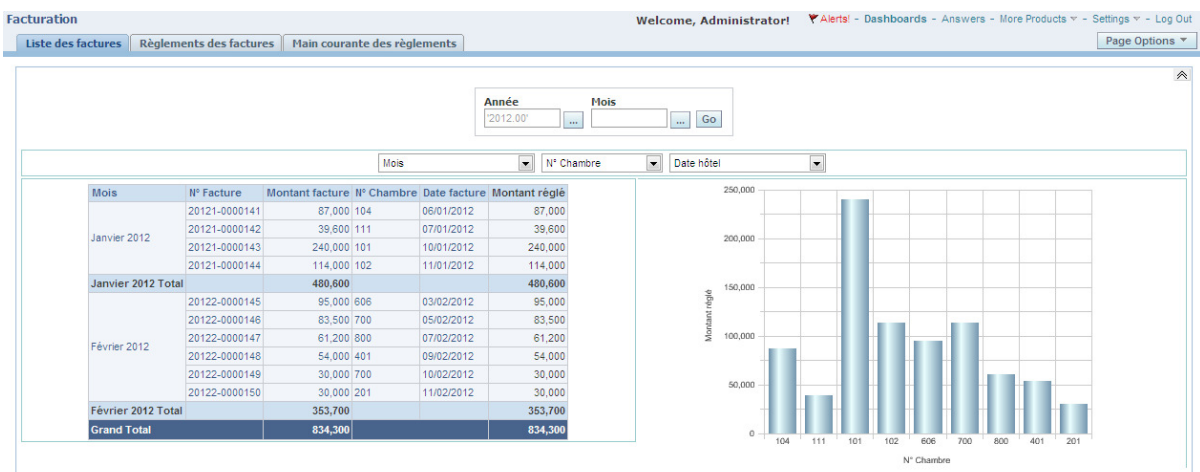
Facturation

Welcome, Administrator! Alerts! - Dashboards - Answers - More Products - Settings - Log Out

Liste des factures | Règlements des factures | Main courante des règlements

Page Options

Année
'2012.00' ...

Mois
... Go

Mois | N° Chambre | Date hôtel

| Mois | N° Facture | Montant facture | N° Chambre | Date facture | Montant règlé |
|---|---|---|---|---|---|
| Janvier 2012 | 20121-0000141 | 87,000 | 104 | 06/01/2012 | 87,000 |
| | 20121-0000142 | 39,600 | 111 | 07/01/2012 | 39,600 |
| | 20121-0000143 | 240,000 | 101 | 10/01/2012 | 240,000 |
| | 20121-0000144 | 114,000 | 102 | 11/01/2012 | 114,000 |
| Janvier 2012 Total | | 480,600 | | | 480,600 |
| Février 2012 | 20122-0000145 | 95,000 | 606 | 03/02/2012 | 95,000 |
| | 20122-0000146 | 83,500 | 700 | 05/02/2012 | 83,500 |
| | 20122-0000147 | 61,200 | 800 | 07/02/2012 | 61,200 |
| | 20122-0000148 | 54,000 | 401 | 09/02/2012 | 54,000 |
| | 20122-0000149 | 30,000 | 700 | 10/02/2012 | 30,000 |
| | 20122-0000150 | 30,000 | 201 | 11/02/2012 | 30,000 |
| Février 2012 Total | | 353,700 | | | 353,700 |
| Grand Total | | 834,300 | | | 834,300 |

250,000
200,000
150,000
100,000
50,000
0
Montant règlé
104 111 101 102 606 700 800 401 201
N° Chambre